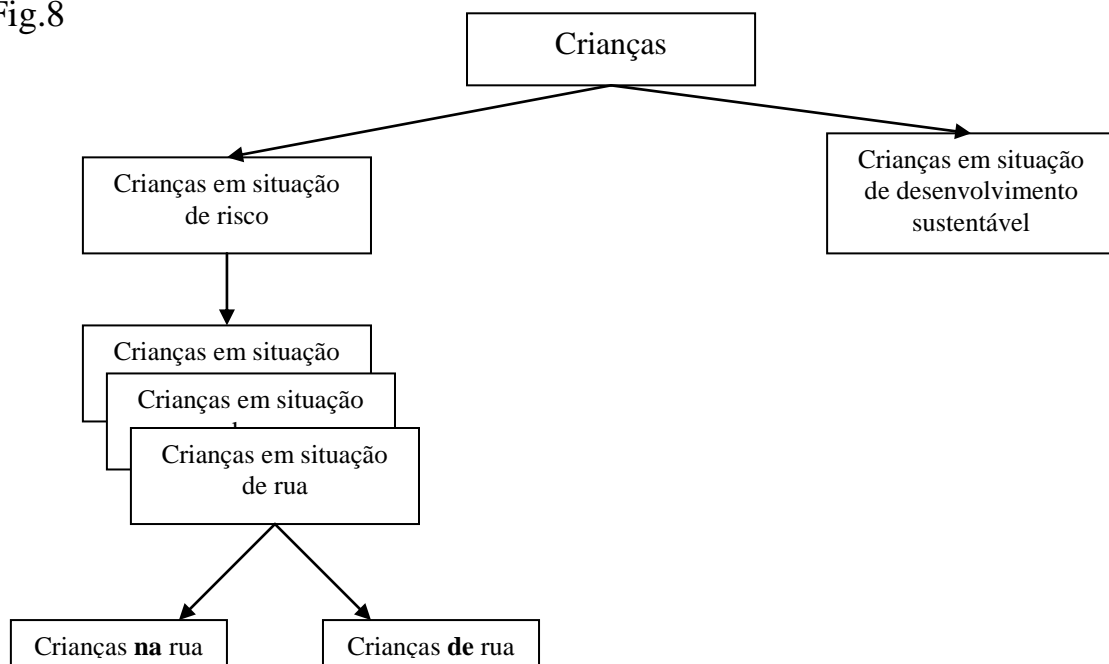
Fig.8

Crianças

Crianças em situação de risco

Crianças em situação de desenvolvimento sustentável

Crianças em situação

Crianças em situação

Crianças em situação de rua

Crianças **na** rua

Crianças **de** rua